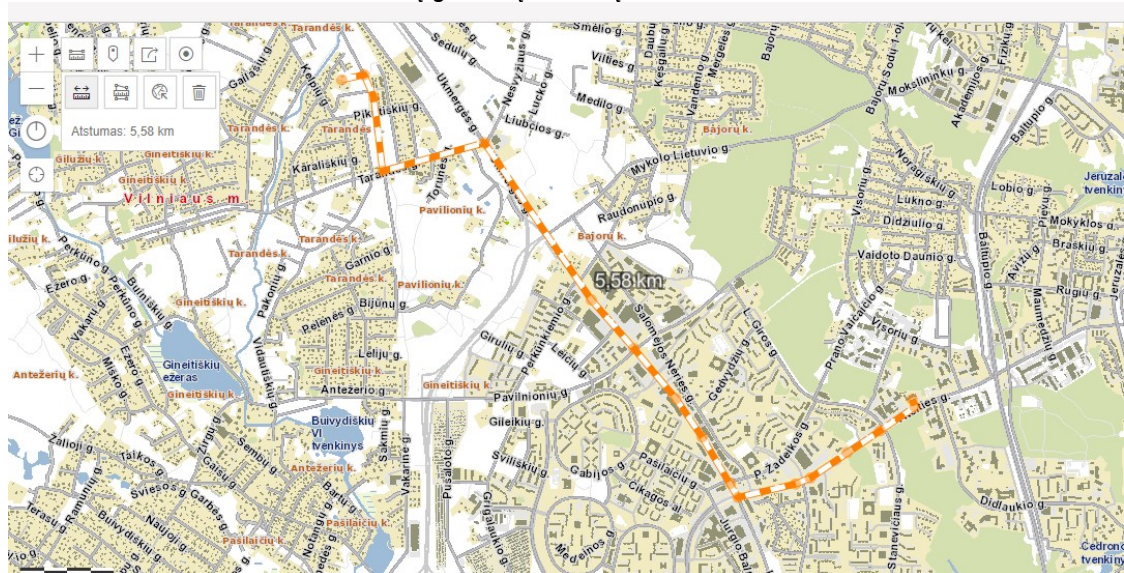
Atstumas: 5,58 km

5,58 km

Vilniaus m.

Tarandės k.
Tarandės k.
Tarandės k.
Tarandės k.
Tarandės k.
Tarandės k.
Gineitiškių k.
Gineitiškių k.
Gineitiškių k.
Gineitiškių k.
Gineitiškių k.
Giluzių k.
Pavilionių k.
Pavilionių k.
Bajorų k.
Bajorų k.
Antežerių k.
Antežerių k.
Pašilaičių k.
Pašilaičių k.

Gineitiškių ežeras
Buivydiškių VI tvenkinys
Jeruzalės tvenkinys
Cedrono tvenkinys

Ukmergės g.
Sedulų g.
Nesvyžiaus g.
Lucko g.
Smėlio g.
Daubų g.
Kėsgailo g.
Vandenio g.
Mergelės g.
Bajorų g.
Bajorų Sodų 1-oji g.
Fizikų g.
Mokslininkų g.
Akademijos g.
Baltupio g.
Vilties g.
Medžio g.
Liubičios g.
Pikutiškių g.
Kelmijos g.
Gailių g.
Karališkių g.
Tarandės g.
Tonuvos g.
Mykolo Lietuvio g.
Raudonupio g.
Nemėžio g.
Norgėliškių g.
Visorių g.
Lukno g.
Lobio g.
Mokyklos g.
Didžiulio g.
Braskių g.
Vaidoto Daunio g.
Baltupio g.
Avižų g.
Maumedžių g.
Rugių g.
Jeruzalės g.
Perkūno g.
Ežero g.
Buriniškių g.
Vakarų g.
Garnio g.
Pakonio g.
Bijūnų g.
Pelėnės g.
Lelijų g.
Vidautiškio g.
Ežero g.
Miško g.
Antežerio g.
Giruliu g.
Parkūniškio g.
Leičių g.
Saulėtekio g.
Salomėjos Nėries g.
Gedvydžių g.
L. Giros g.
Prano Vaičaičio g.
Visorių g.
Pavilnionių g.
Gileikių g.
Sviliškių g.
Gabijos g.
Pašilaičių g.
Čikagos g.
P. Žadeikos g.
Eitminų g.
Buivydiškių g.
Zalioji g.
Talkos g.
Gaisų g.
Sembų g.
Šviesos g.
Garbės g.
Bartų g.
Naujoji g.
Ramunių g.
Terasų g.
Notangų g.
Šakmiu g.
Vakarinė g.
Pušaloto g.
Girdiškių g.
Medeinos g.
Jurgio Baltrušaičio g.
Stanevičiaus g.
Didlaukio g.
Kraštų g.